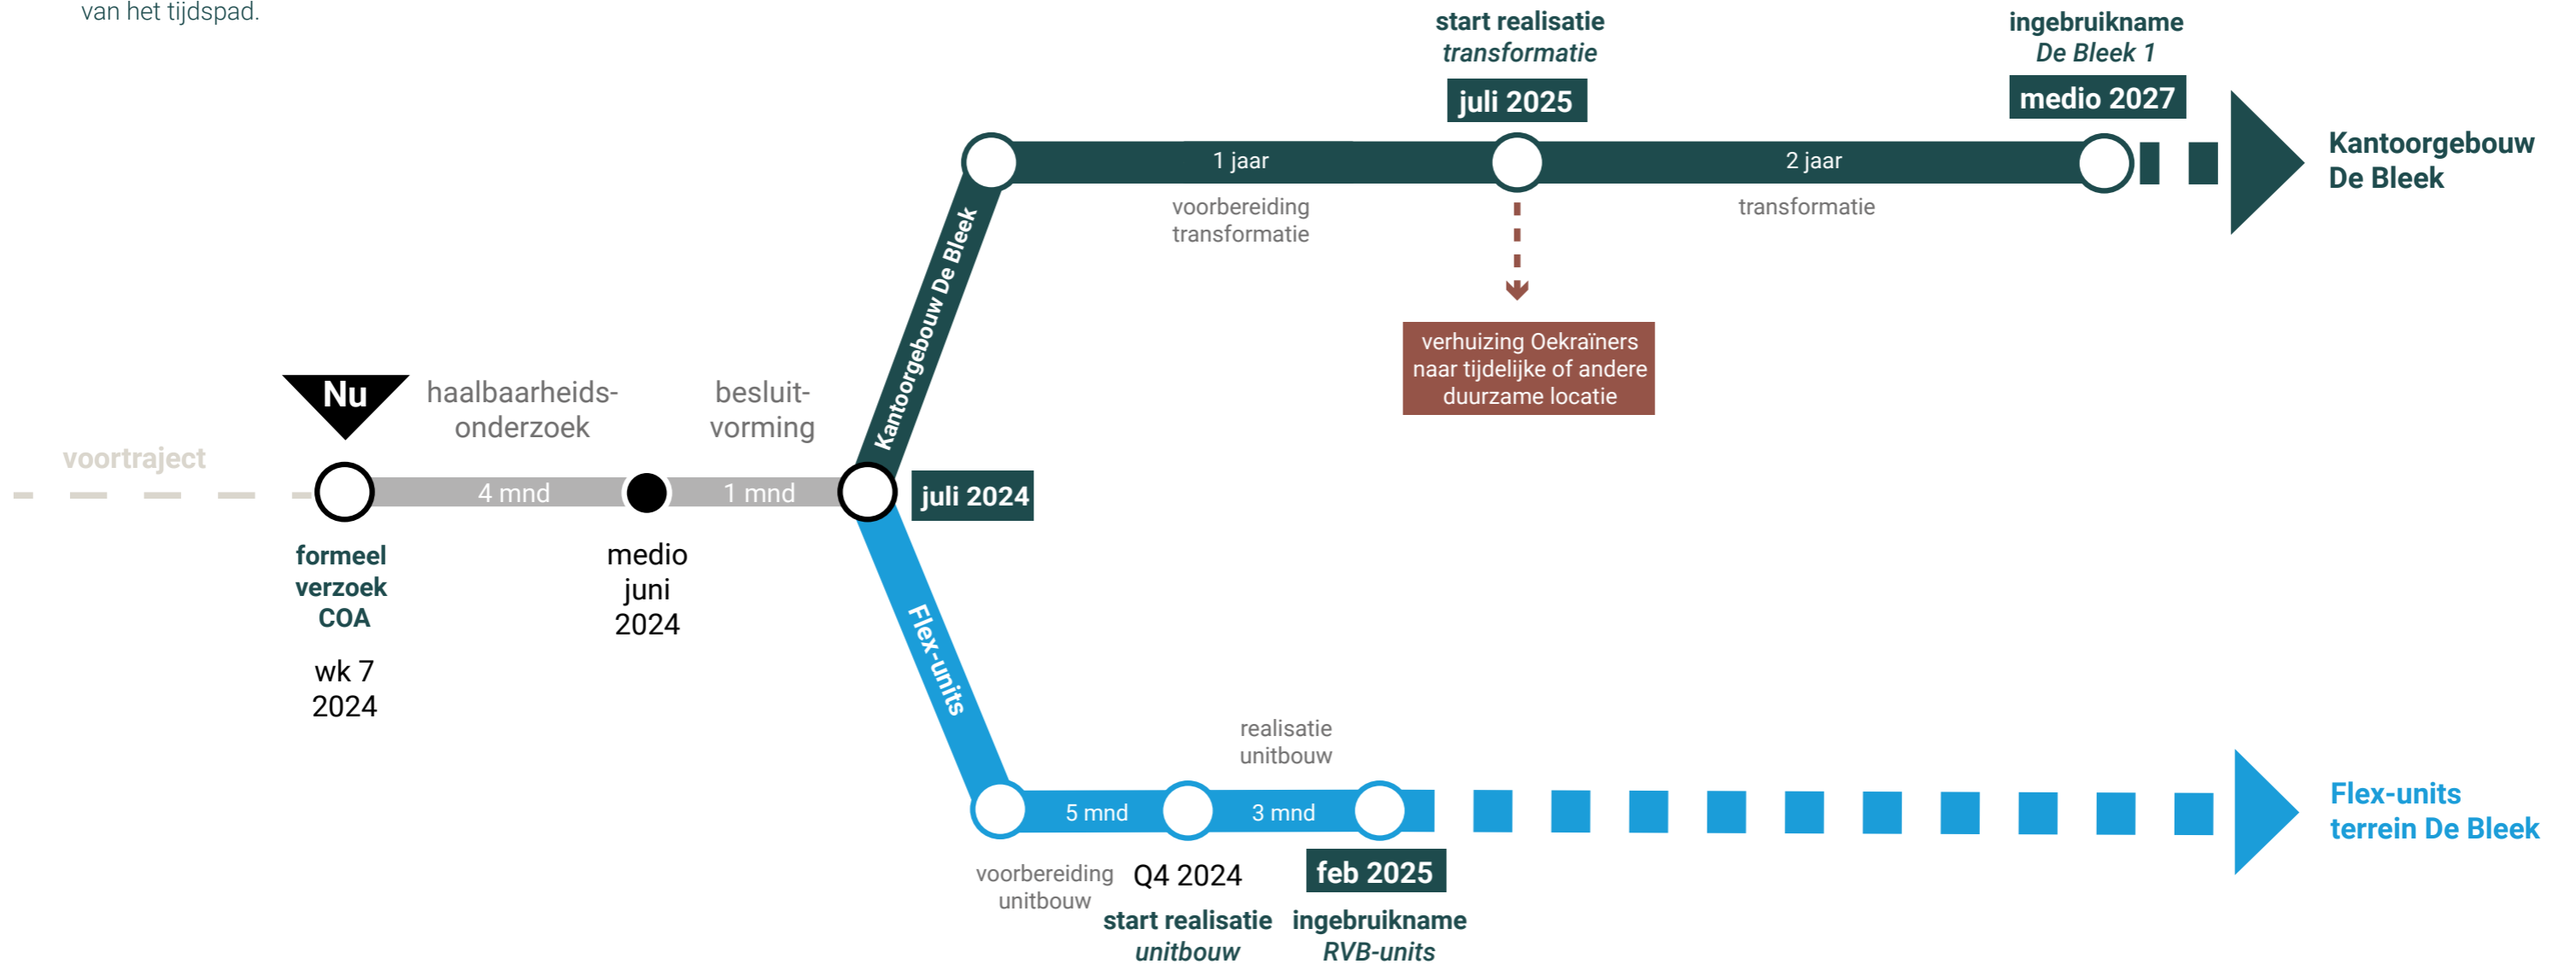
van het tijdspad.

start realisatie
*transformatie*
juli 2025

ingebruikname
*De Bleek 1*
medio 2027

1 jaar
voorbereiding transformatie

2 jaar
transformatie

Kantoorgebouw De Bleek

verhuizing Oekraïners naar tijdelijke of andere duurzame locatie

Kantoorgebouw De Bleek

Nu

voortraject

haalbaarheids-onderzoek

besluit-vorming

4 mnd

1 mnd

juli 2024

formeel verzoek COA

wk 7 2024

medio juni 2024

Flex-units

realisatie unitbouw

5 mnd

3 mnd

Flex-units terrein De Bleek

voorbereiding unitbouw

Q4 2024
start realisatie
*unitbouw*

feb 2025
ingebruikname
*RVB-units*